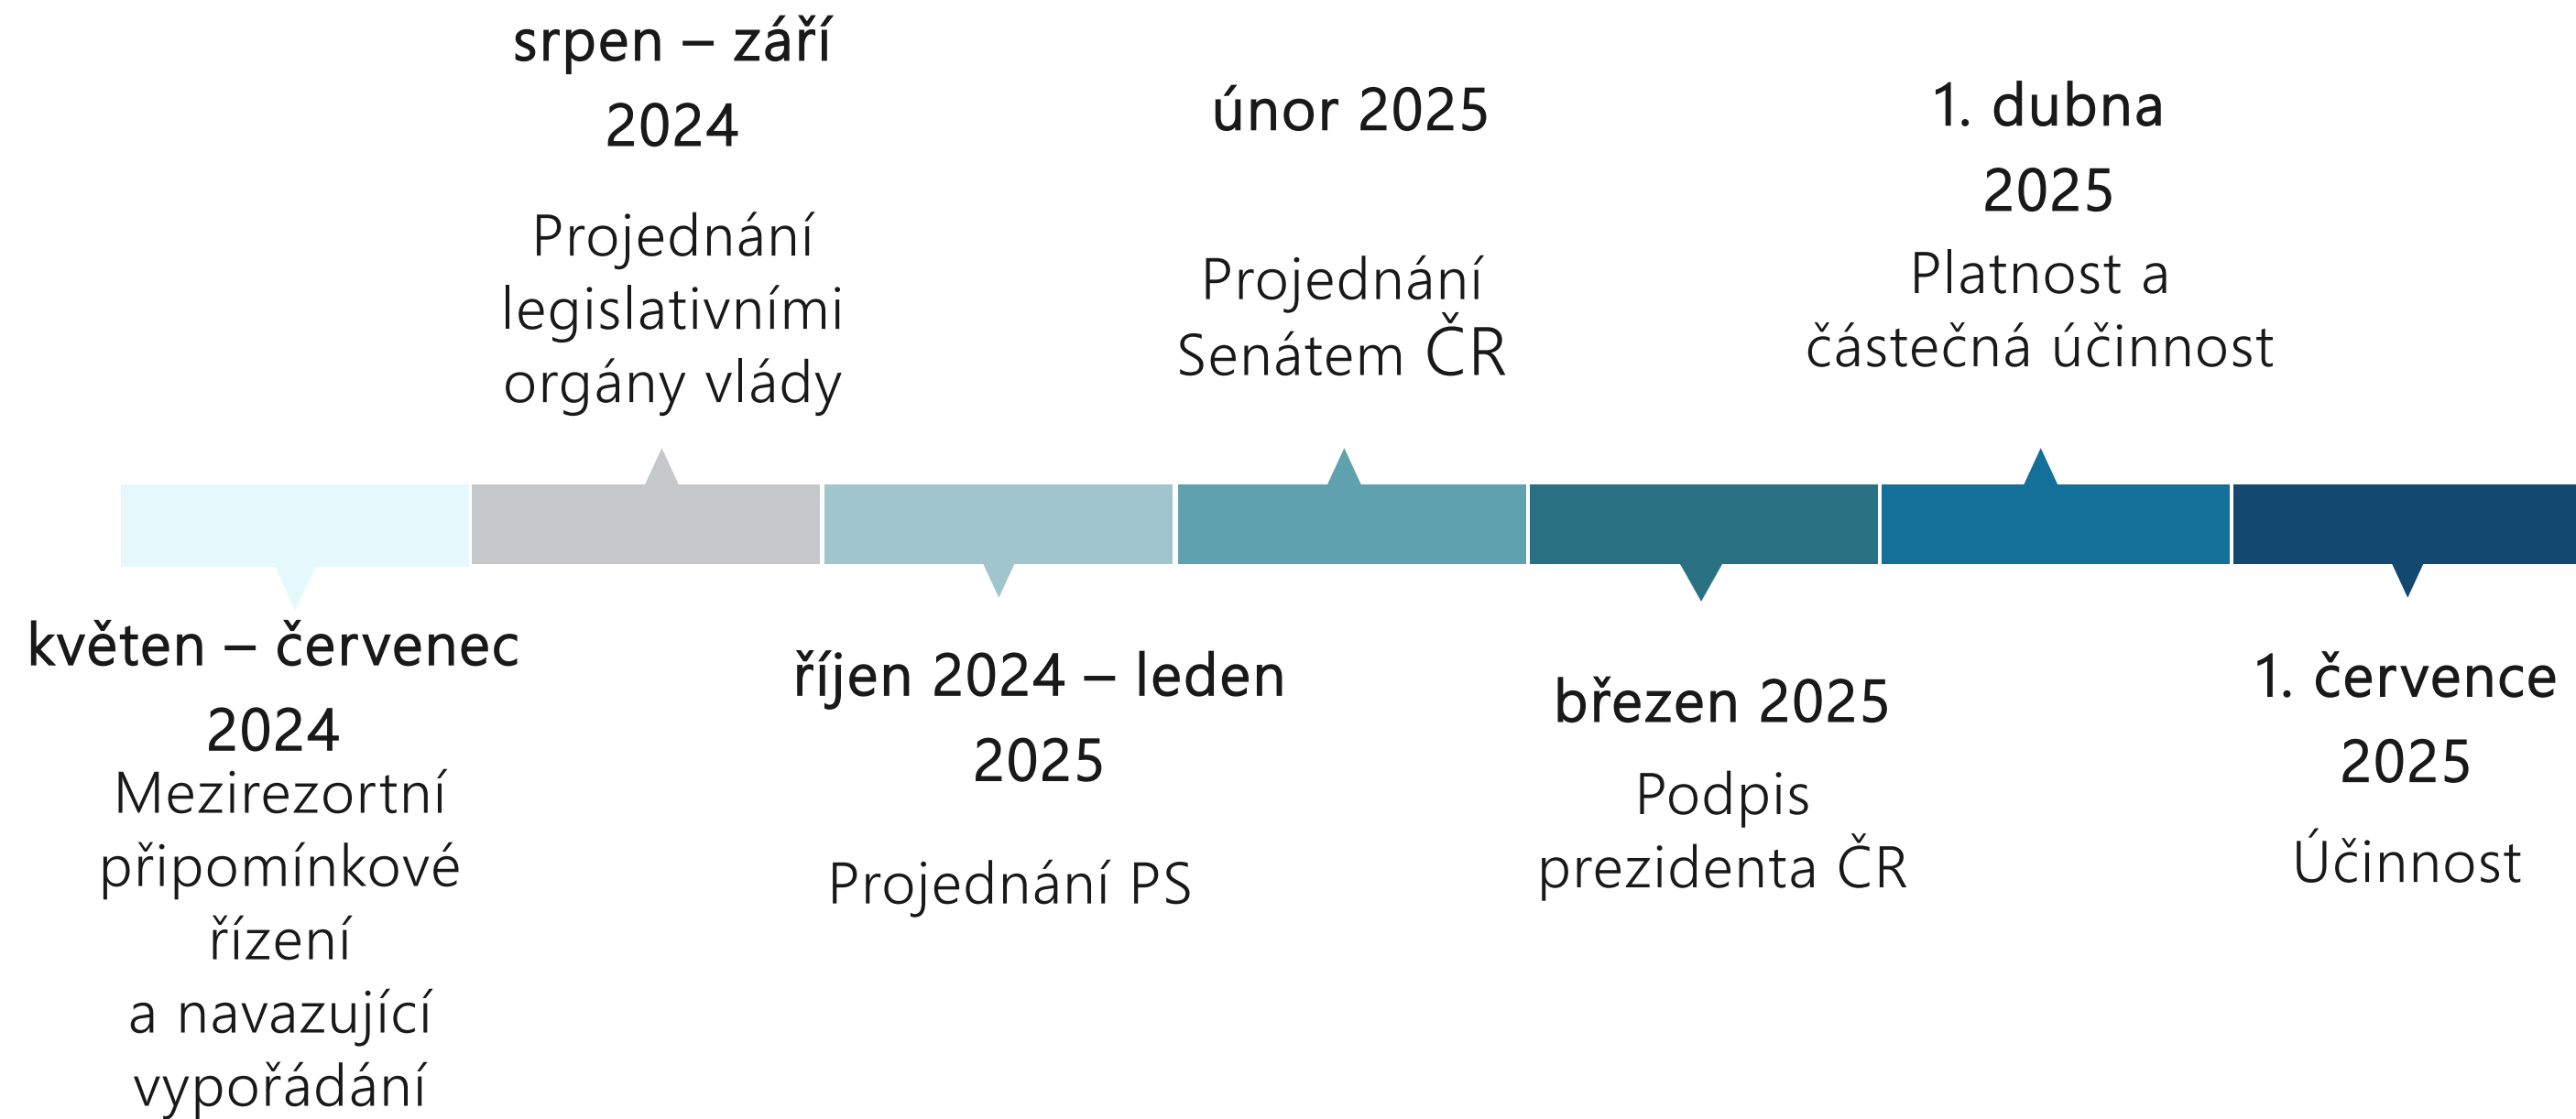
srpen – září 2024

Projednání legislativními orgány vlády

únor 2025

Projednání Senátem ČR

1. dubna 2025

Platnost a částečná účinnost

květen – červenec 2024

Mezirezortní připomínkové řízení a navazující vypořádání

říjen 2024 – leden 2025

Projednání PS

březen 2025

Podpis prezidenta ČR

1. července 2025

Účinnost